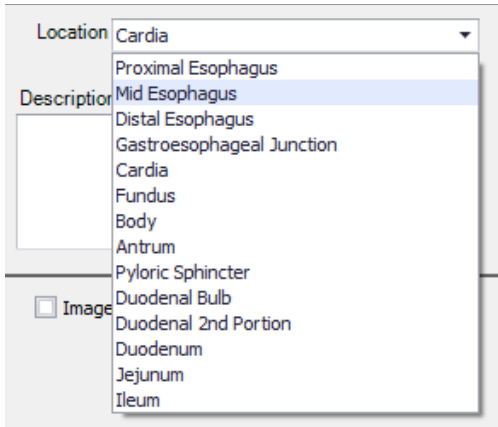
Location Cardia

Proximal Esophagus
Mid Esophagus
Distal Esophagus
Gastroesophageal Junction
Cardia
Fundus
Body
Antrum
Pyloric Sphincter
Duodenal Bulb
Duodenal 2nd Portion
Duodenum
Jejunum
Ileum

Descriptio

Image